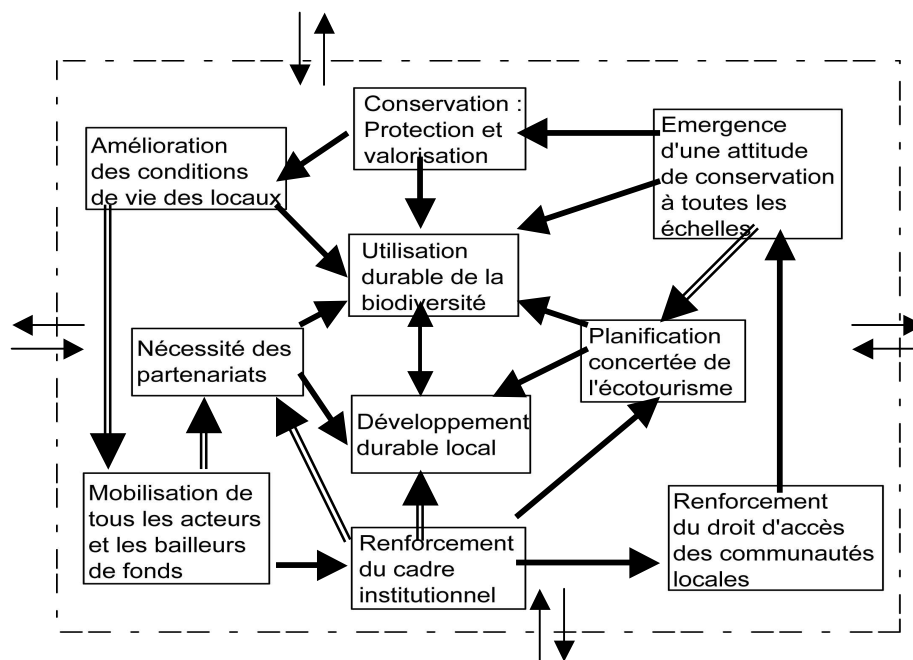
Conservation : Protection et valorisation

Amélioration des conditions de vie des locaux

Emergence d'une attitude de conservation à toutes les échelles

Utilisation durable de la biodiversité

Nécessité des partenariats

Planification concertée de l'écotourisme

Développement durable local

Mobilisation de tous les acteurs et les bailleurs de fonds

Renforcement du cadre institutionnel

Renforcement du droit d'accès des communautés locales